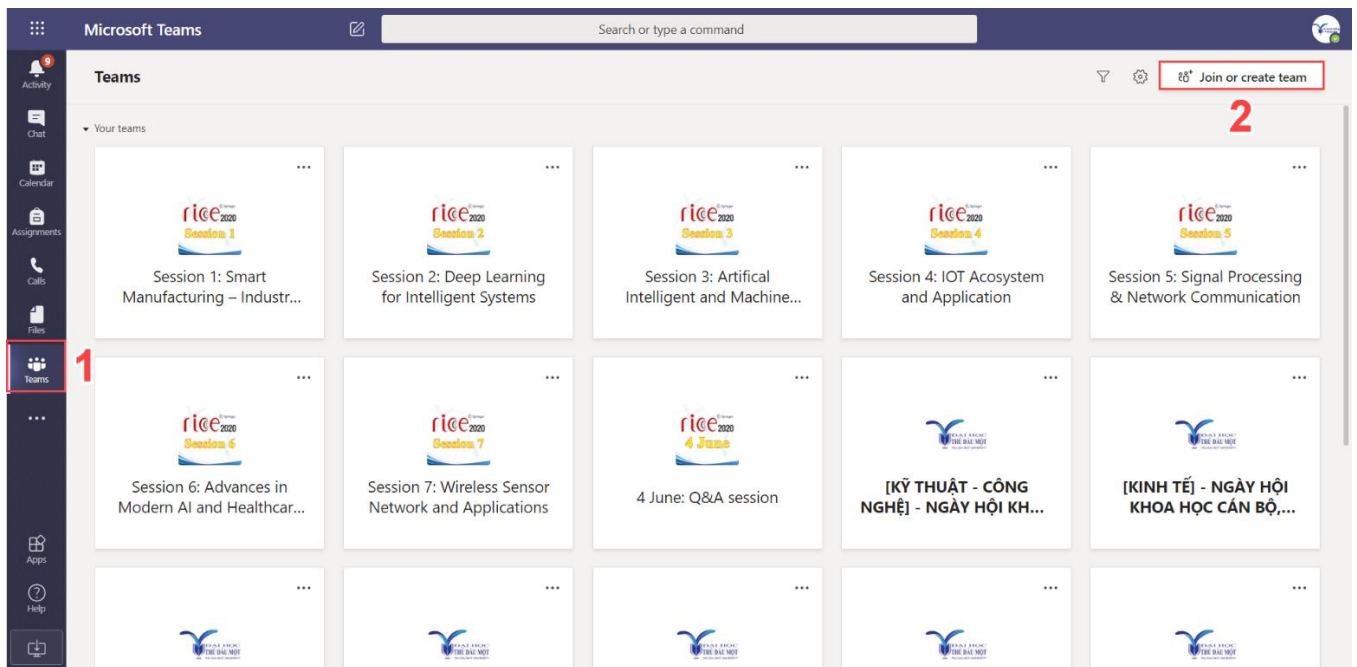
Microsoft Teams

Search or type a command

9
Activity
Chat
Calendar
Assignments
Calls
Files
Teams
...
Apps
Help

Teams

Join or create team

2

1

Your teams

...
rice 2020
Session 1
Session 1: Smart Manufacturing – Industr...

...
rice 2020
Session 2
Session 2: Deep Learning for Intelligent Systems

...
rice 2020
Session 3
Session 3: Artifical Intelligent and Machine...

...
rice 2020
Session 4
Session 4: IOT Acosystem and Application

...
rice 2020
Session 5
Session 5: Signal Processing & Network Communication

...
rice 2020
Session 6
Session 6: Advances in Modern AI and Healthcar...

...
rice 2020
Session 7
Session 7: Wireless Sensor Network and Applications

...
rice 2020
4 June
4 June: Q&A session

...
ĐẠI HỌC THỦ DẦU MỘT
[KỸ THUẬT - CÔNG NGHỆ] - NGÀY HỘI KH...

...
ĐẠI HỌC THỦ DẦU MỘT
[KINH TẾ] - NGÀY HỘI KHOA HỌC CÁN BỘ,...

...
...
...
...
...